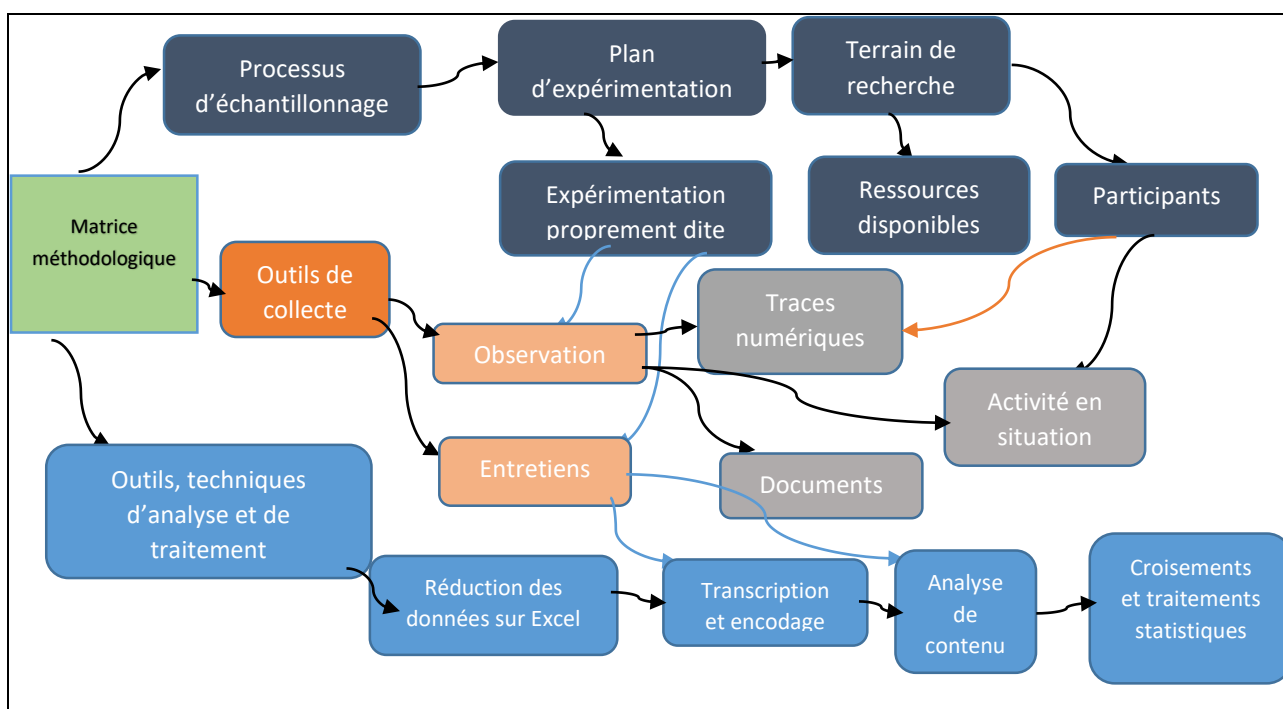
Processus d'échantillonnage

Plan d'expérimentation

Terrain de recherche

Matrice méthodologique

Expérimentation proprement dite

Ressources disponibles

Participants

Outils de collecte

Traces numériques

Observation

Activité en situation

Entretiens

Documents

Outils, techniques d'analyse et de traitement

Réduction des données sur Excel

Transcription et encodage

Analyse de contenu

Croisements et traitements statistiques